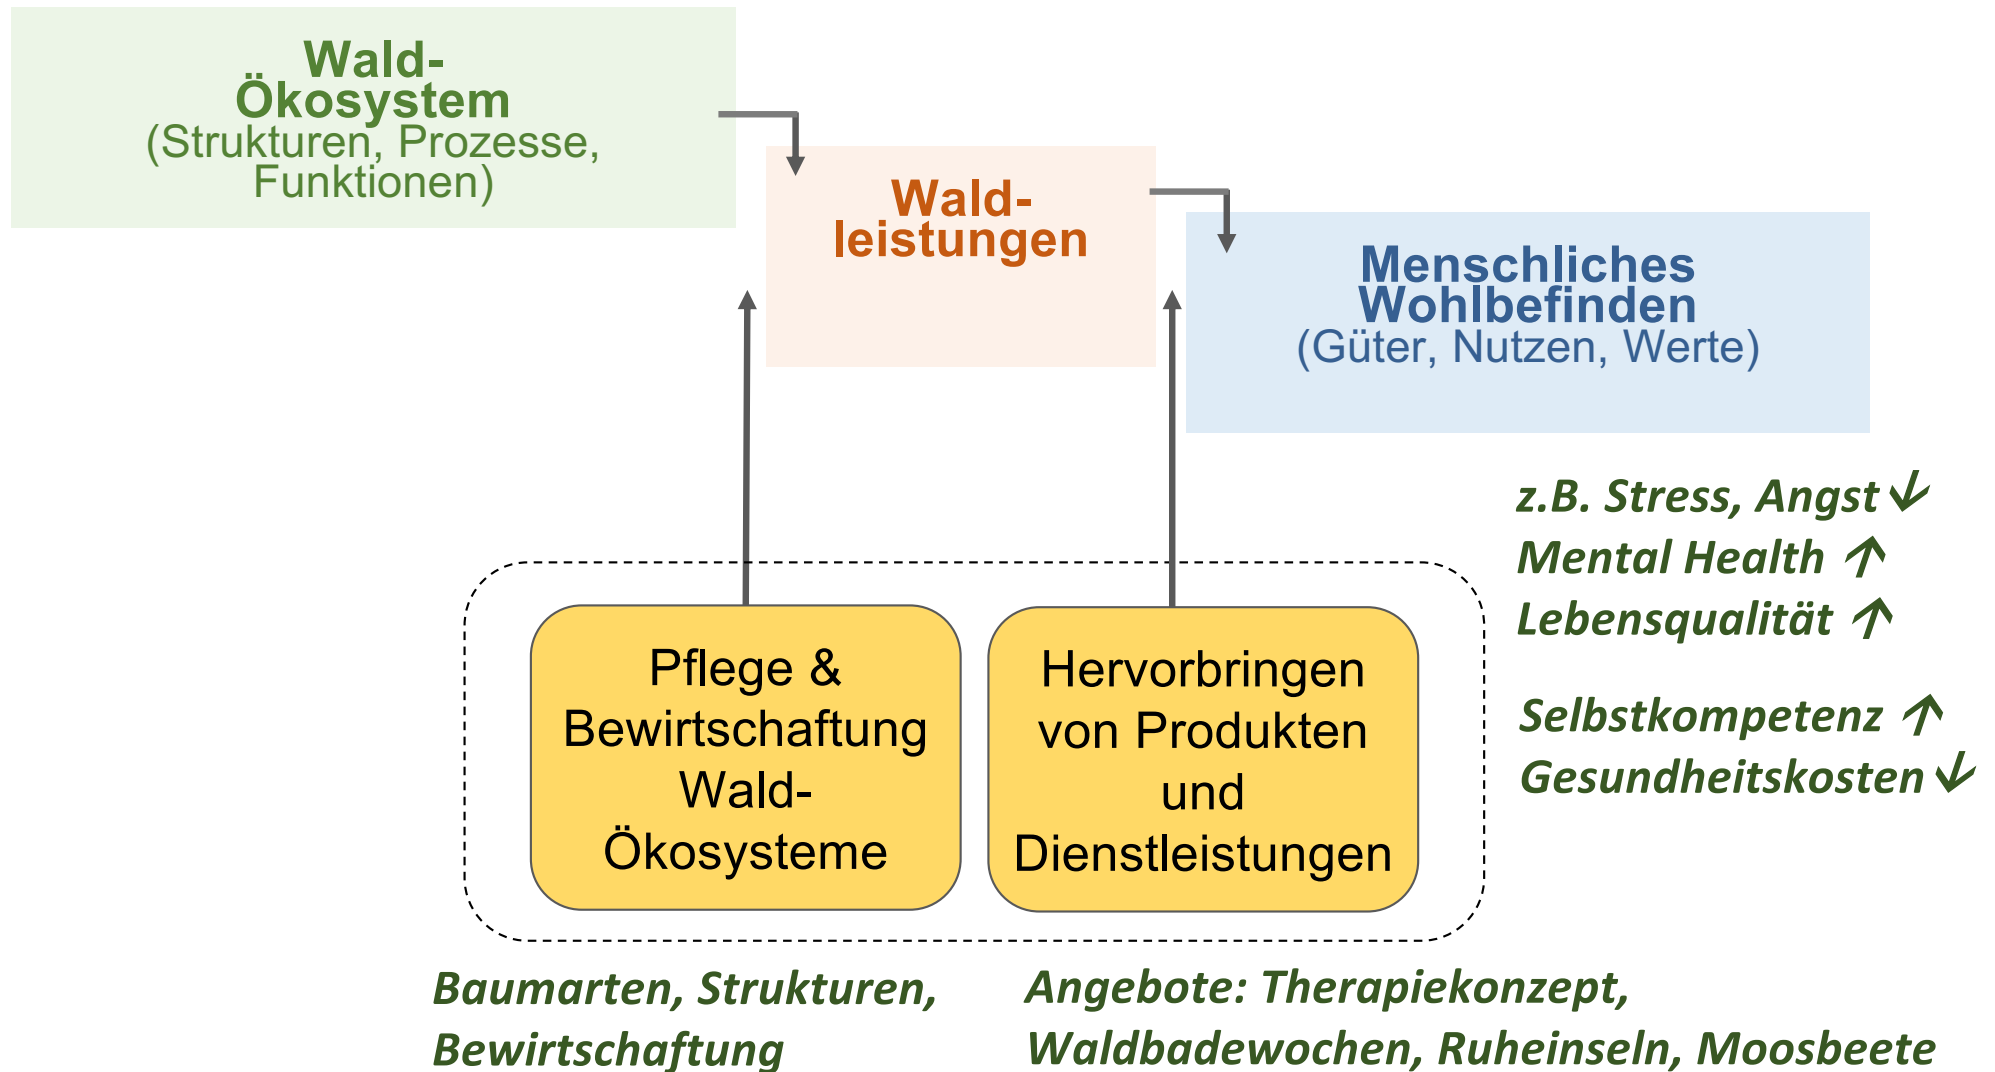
Wald-Ökosystem
(Strukturen, Prozesse, Funktionen)

Wald-leistungen

Menschliches Wohlbefinden
(Güter, Nutzen, Werte)

z.B. Stress, Angst ↓
Mental Health ↑
Lebensqualität ↑

Selbstkompetenz ↑
Gesundheitskosten ↓

Pflege & Bewirtschaftung Wald-Ökosysteme

Hervorbringen von Produkten und Dienstleistungen

Baumarten, Strukturen, Bewirtschaftung

Angebote: Therapiekonzept, Waldbadewochen, Ruheinseln, Moosbeete